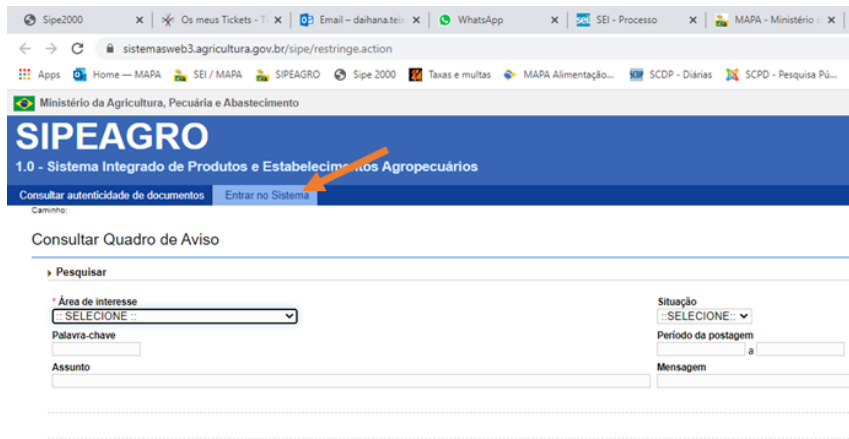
Sipe2000 × Os meus Tickets - T × Email – daihana.tei × WhatsApp × SEI - Processo × MAPA - Ministério d ×

sistemasweb3.agricultura.gov.br/sipe/restringe.action

Apps Home — MAPA SEI / MAPA SIPEAGRO Sipe 2000 Taxas e multas MAPA Alimentação... SCDP - Diárias SCPD - Pesquisa Pú...

Ministério da Agricultura, Pecuária e Abastecimento

SIPEAGRO

1.0 - Sistema Integrado de Produtos e Estabelecimentos Agropecuários

Consultar autenticidade de documentos Entrar no Sistema

Caminho:

Consultar Quadro de Aviso

Pesquisar

* Área de interesse
:: SELECIONE ::

Situação
::SELECIONE::

Palavra-chave

Período da postagem
a

Assunto

Mensagem